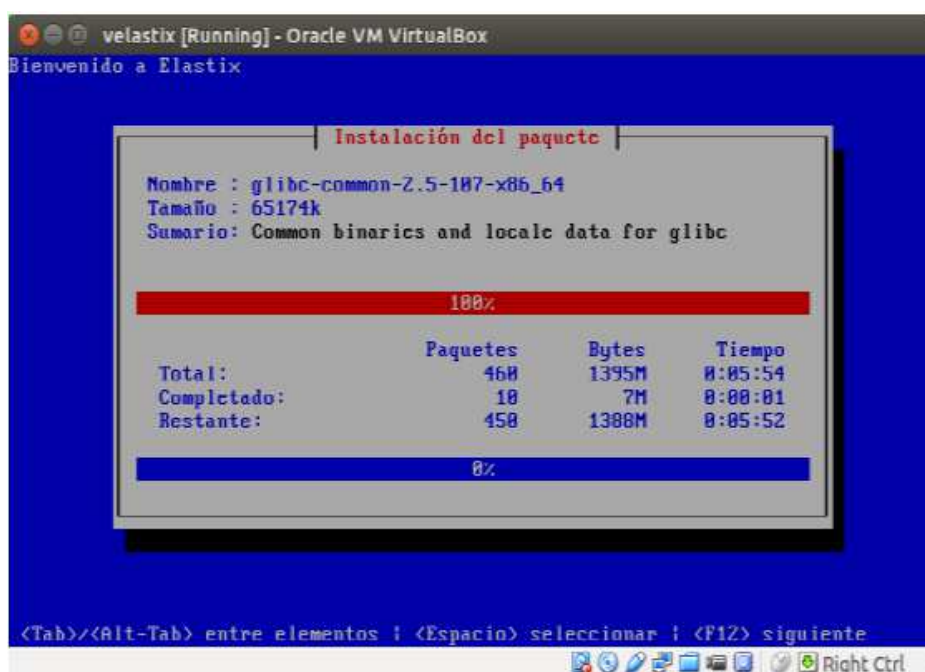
velastix [Running] - Oracle VM VirtualBox

Bienvenido a Elastix

Instalación del paquete

Nombre : glibc-common-2.5-107-x86_64
Tamaño : 65174k
Sumario: Common binaries and locale data for glibc

100%

| | Paquetes | Bytes | Tiempo |
|---|---|---|---|
| Total: | 460 | 1395M | 0:05:54 |
| Completado: | 10 | 7M | 0:00:01 |
| Restante: | 450 | 1388M | 0:05:52 |

0%

<Tab>/<Alt-Tab> entre elementos | <Espacio> seleccionar | <F12> siguiente

Right Ctrl